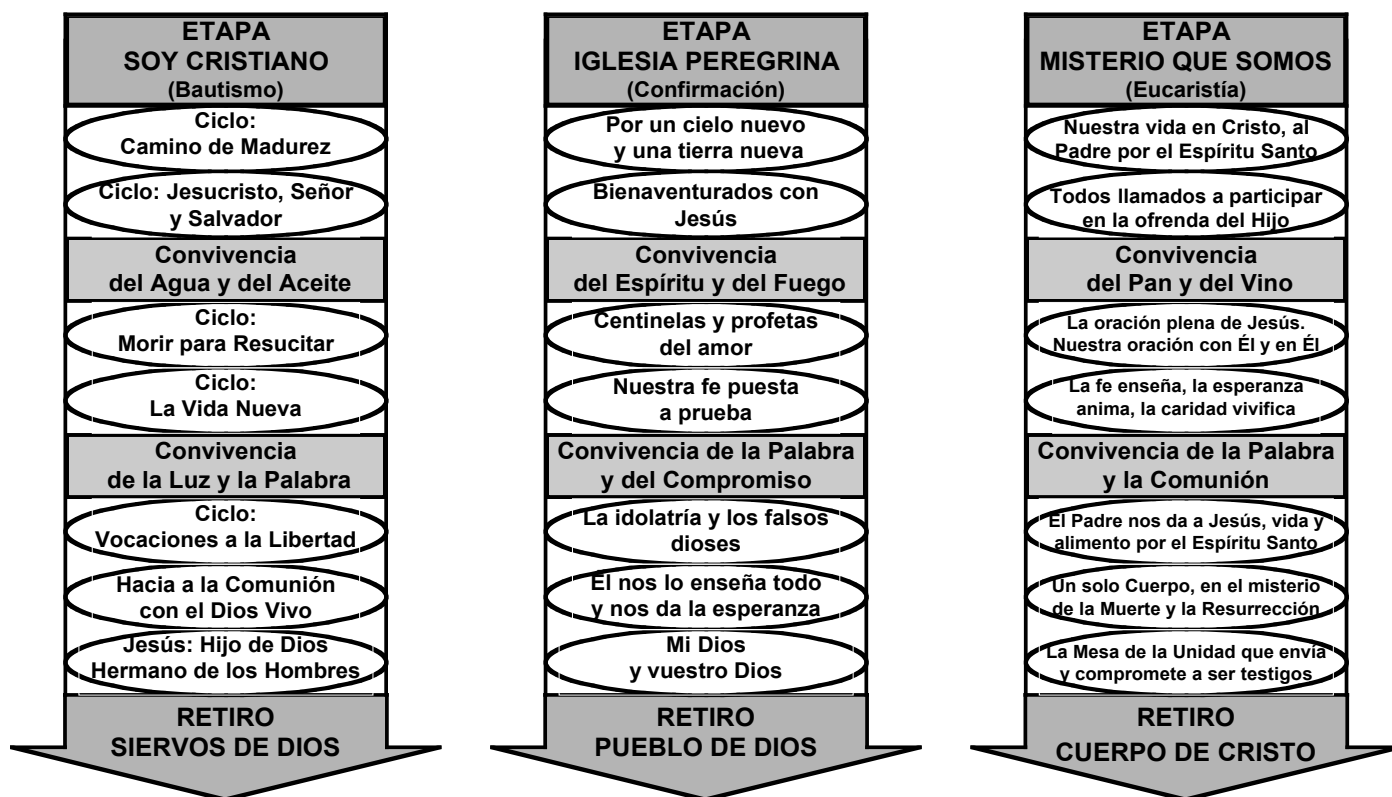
ETAPA
SOY CRISTIANO
(Bautismo)

Ciclo:
Camino de Madurez

Ciclo: Jesucristo, Señor y Salvador

Convivencia
del Agua y del Aceite

Ciclo:
Morir para Resucitar

Ciclo:
La Vida Nueva

Convivencia
de la Luz y la Palabra

Ciclo:
Vocaciones a la Libertad

Hacia a la Comunión con el Dios Vivo

Jesús: Hijo de Dios Hermano de los Hombres

RETIRO
SIERVOS DE DIOS

ETAPA
IGLESIA PEREGRINA
(Confirmación)

Por un cielo nuevo y una tierra nueva

Bienaventurados con Jesús

Convivencia
del Espíritu y del Fuego

Centinelas y profetas del amor

Nuestra fe puesta a prueba

Convivencia de la Palabra y del Compromiso

La idolatría y los falsos dioses

El nos lo enseña todo y nos da la esperanza

Mi Dios
y vuestro Dios

RETIRO
PUEBLO DE DIOS

ETAPA
MISTERIO QUE SOMOS
(Eucaristía)

Nuestra vida en Cristo, al Padre por el Espíritu Santo

Todos llamados a participar en la ofrenda del Hijo

Convivencia
del Pan y del Vino

La oración plena de Jesús. Nuestra oración con Él y en Él

La fe enseña, la esperanza anima, la caridad vivifica

Convivencia de la Palabra y la Comunión

El Padre nos da a Jesús, vida y alimento por el Espíritu Santo

Un solo Cuerpo, en el misterio de la Muerte y la Resurrección

La Mesa de la Unidad que envía y compromete a ser testigos

RETIRO
CUERPO DE CRISTO